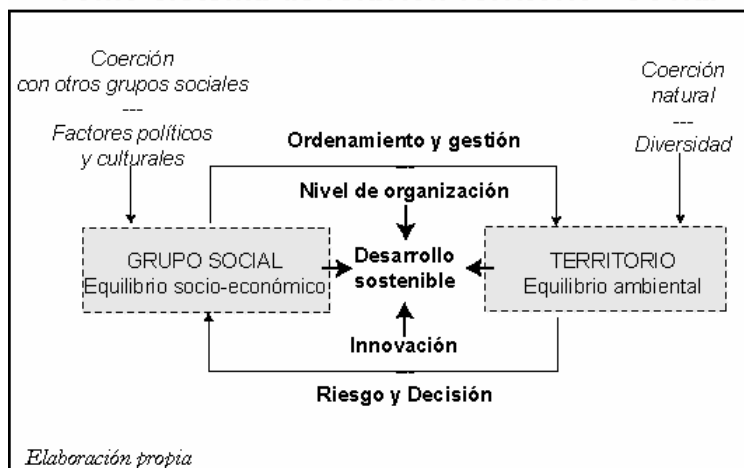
Coerción con otros grupos sociales
---
Factores políticos y culturales

Coerción natural
---
Diversidad

Ordenamiento y gestión
---
Nivel de organización

GRUPO SOCIAL
Equilibrio socio-económico

Desarrollo sostenible

TERRITORIO
Equilibrio ambiental

Innovación
---
Riesgo y Decisión

Elaboración propia